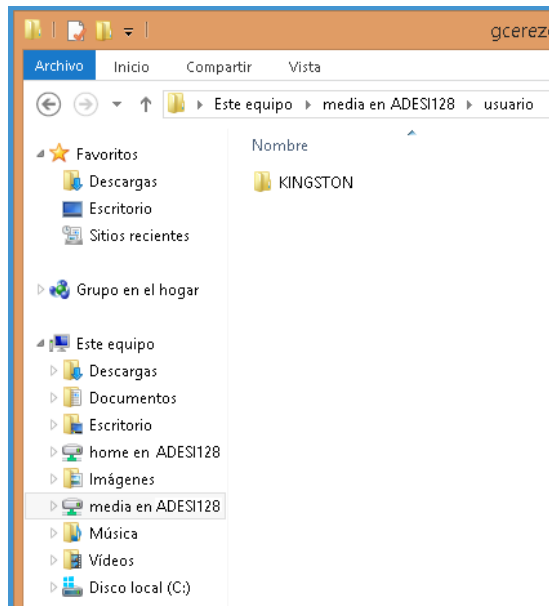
gcerez

Archivo Inicio Compartir Vista

Este equipo ▸ media en ADESI128 ▸ usuario

Favoritos
Descargas
Escritorio
Sitios recientes

Grupo en el hogar

Este equipo
Descargas
Documentos
Escritorio
home en ADESI128
Imágenes
media en ADESI128
Música
Vídeos
Disco local (C:)

Nombre
KINGSTON